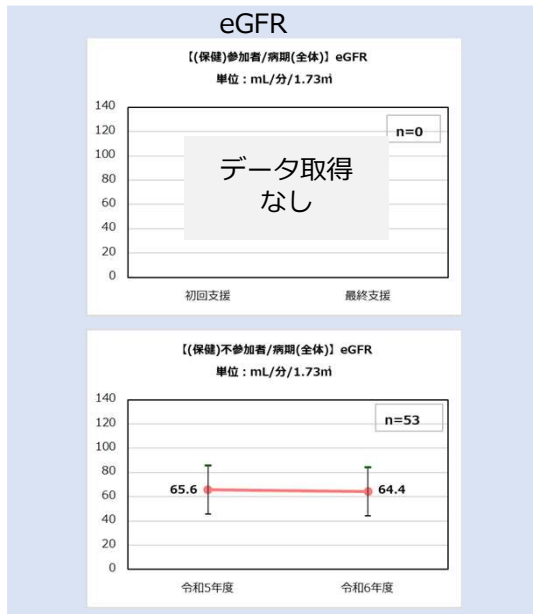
eGFR

【(保健)参加者/病期(全体)】eGFR
単位：mL/分/1.73㎡

140
120
100
80
60
40
20
0

n=0

データ取得
なし

初回支援
最終支援

【(保健)不参加者/病期(全体)】eGFR
単位：mL/分/1.73㎡

140
120
100
80
60
40
20
0

n=53

65.6
64.4

令和5年度
令和6年度